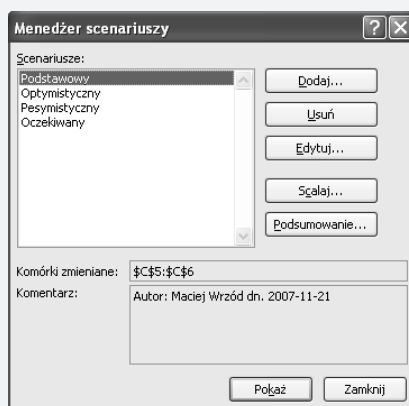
Menedżer scenariuszy

?

X

Scenariusze:

Podstawowy
Optymistyczny
Pesymistyczny
Oczekiwany

Dodaj...

Usuń

Edytuj...

Scalaj...

Podsumowanie...

Komórki zmieniane: $C$5:$C$6

Komentarz: Autor: Maciej Wrzód dn. 2007-11-21

Pokaż

Zamknij